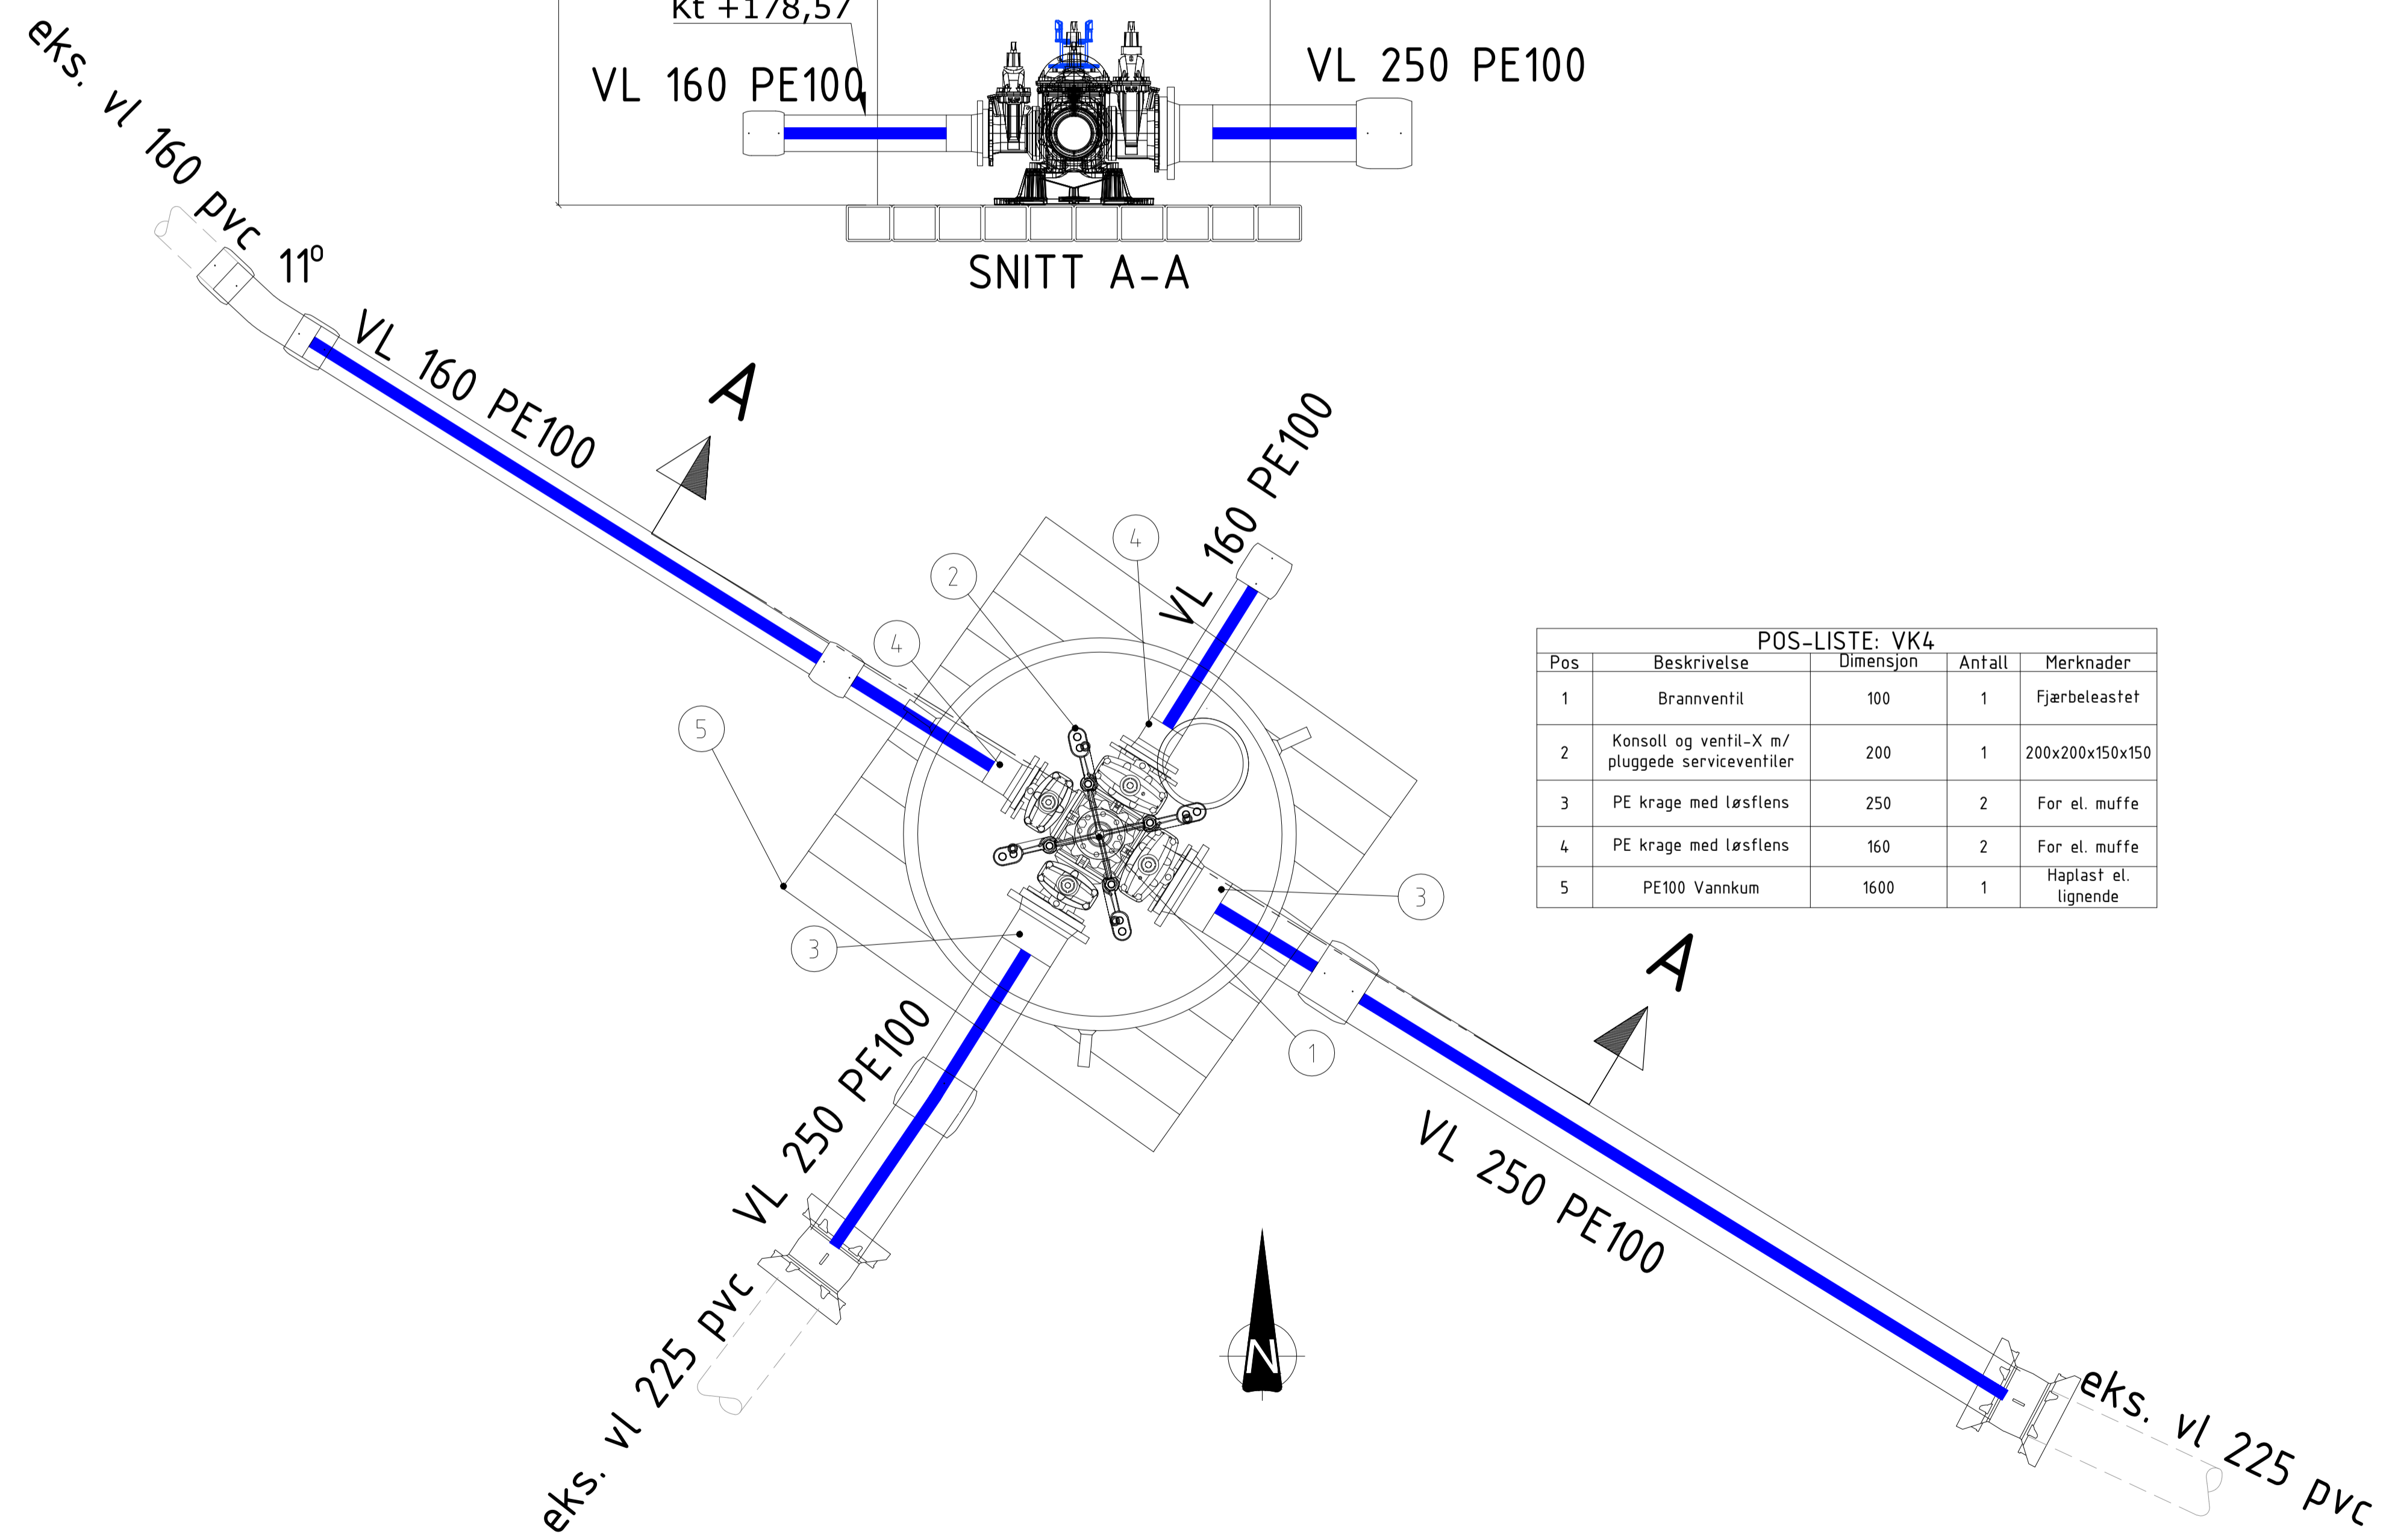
Kt +178,57

VL 160 PE100

VL 250 PE100

SNITT A-A

eks. vl 160 pvc

11°

VL 160 PE100

A

VL 160 PE100

2

4

4

5

3

3

1

POS-LISTE: VK4

| Pos | Beskrivelse | Dimensjon | Antall | Merknader |
|---|---|---|---|---|
| 1 | Brannventil | 100 | 1 | Fjærbeleastet |
| 2 | Konsoll og ventil-X m/ pluggede serviceventiler | 200 | 1 | 200x200x150x150 |
| 3 | PE krage med løsflens | 250 | 2 | For el. muffe |
| 4 | PE krage med løsflens | 160 | 2 | For el. muffe |
| 5 | PE100 Vannkum | 1600 | 1 | Haplast el. lignende |

A

VL 250 PE100

VL 250 PE100

eks. vl 225 pvc

N

eks. vl 225 pvc